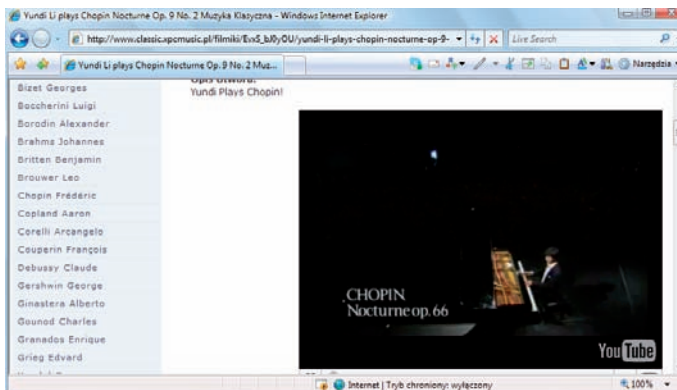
Yundi Li plays Chopin Nocturne Op. 9 No. 2 Muzyka Klasyczna - Windows Internet Explorer

http://www.classic.xpcmusic.pl/filmiki/EvsS_bJ0yOU/yundi-li-plays-chopin-nocturne-op-9-

Live Search

Yundi Li plays Chopin Nocturne Op. 9 No. 2 Muz...

Narzędzia

Bizet Georges
Boccherini Luigi
Borodin Alexander
Brahms Johannes
Britten Benjamin
Brouwer Leo
Chopin Frédéric
Copland Aaron
Corelli Arcangelo
Couperin François
Debussy Claude
Gershwin George
Ginastera Alberto
Gounod Charles
Granados Enrique
Grieg Edvard

Opis utworu:
Yundi Plays Chopin!

CHOPIN
Nocturne op. 66

YouTube

Internet | Tryb chroniony: wyłączony

100%